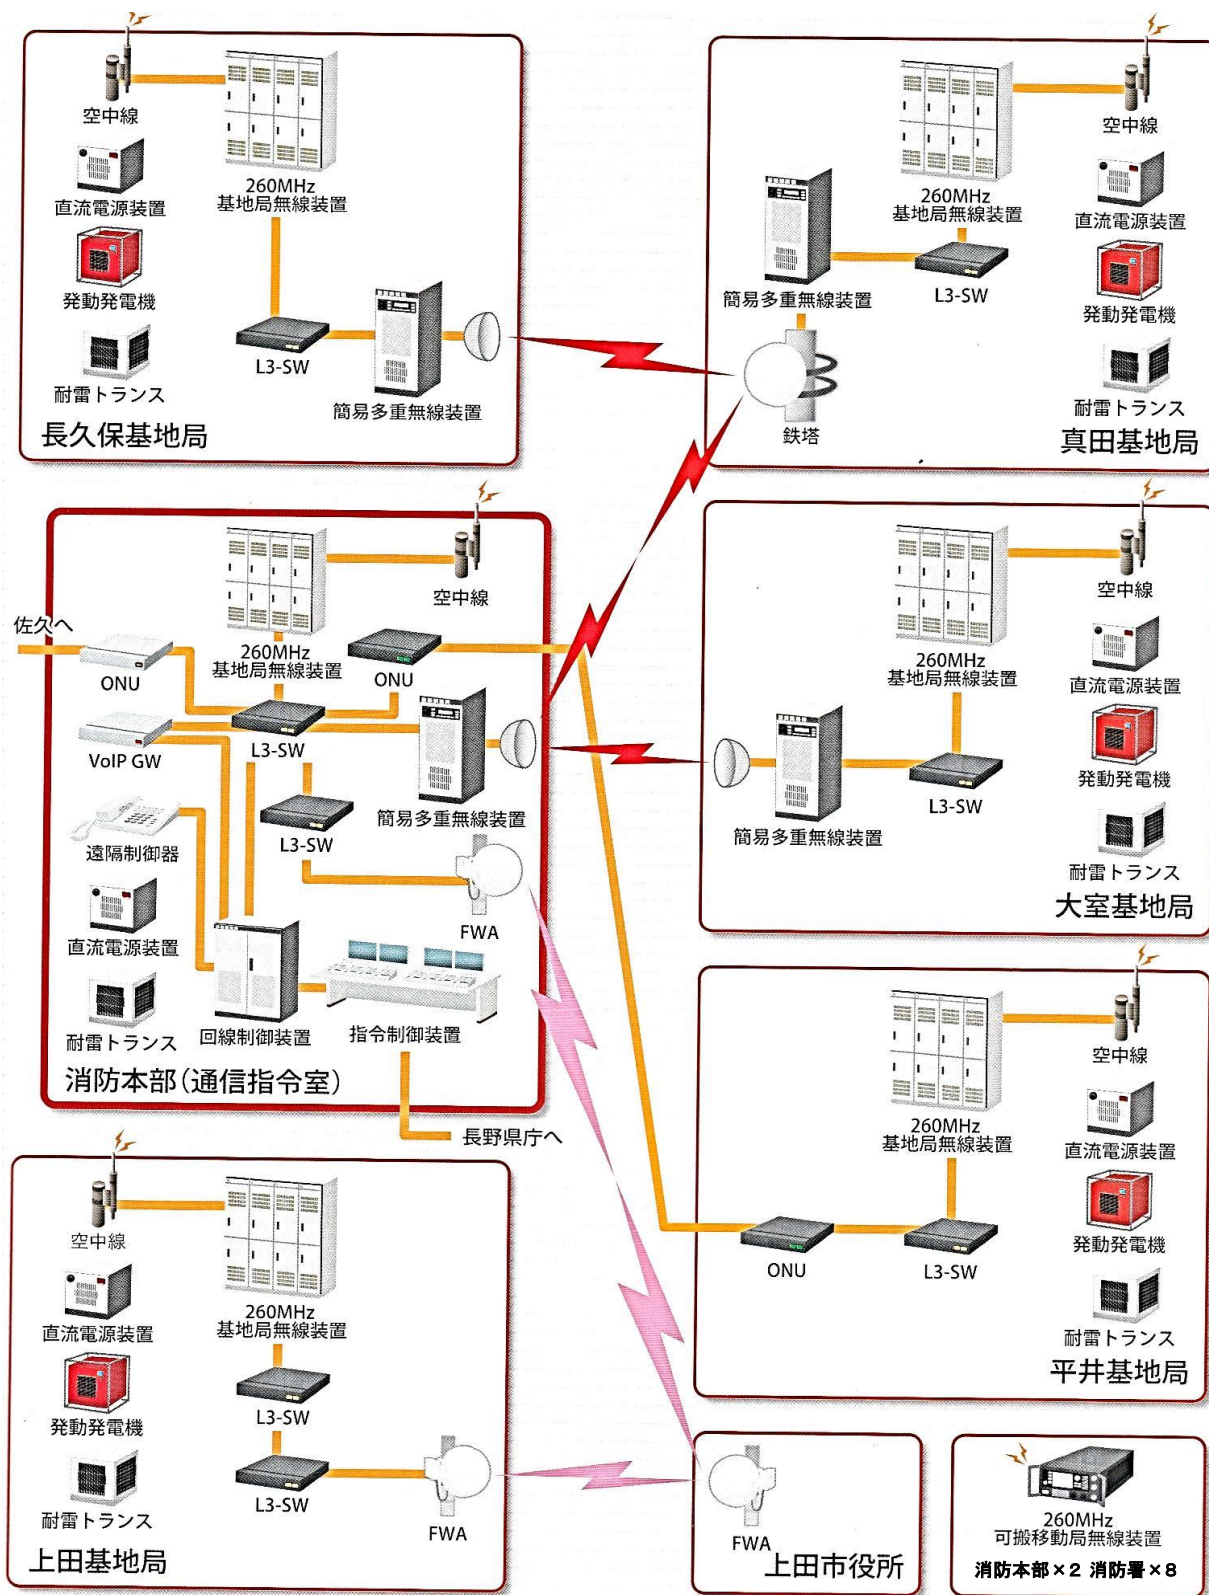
空中線
直流電源装置
260MHz
基地局無線装置
発動発電機
L3-SW
耐雷トランス
簡易多重無線装置
長久保基地局

260MHz
基地局無線装置
空中線
直流電源装置
簡易多重無線装置
L3-SW
発動発電機
鉄塔
耐雷トランス
真田基地局

空中線
佐久へ
260MHz
基地局無線装置
ONU
ONU
L3-SW
VoIP GW
簡易多重無線装置
L3-SW
遠隔制御器
直流電源装置
FWA
耐雷トランス
回線制御装置
指令制御装置
消防本部(通信指令室)
長野県庁へ

空中線
260MHz
基地局無線装置
直流電源装置
発動発電機
L3-SW
簡易多重無線装置
耐雷トランス
大室基地局

空中線
260MHz
基地局無線装置
直流電源装置
発動発電機
ONU
L3-SW
耐雷トランス
平井基地局

空中線
直流電源装置
260MHz
基地局無線装置
発動発電機
L3-SW
耐雷トランス
L3-SW
FWA
上田基地局

FWA
上田市役所

260MHz
可搬移動局無線装置
消防本部×2 消防署×8